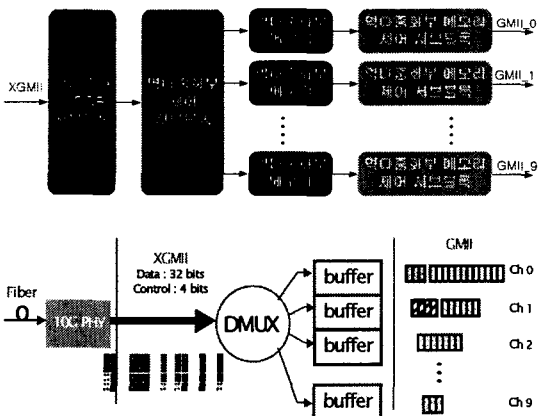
XGMII

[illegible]

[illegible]

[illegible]

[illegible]

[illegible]

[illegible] 메모리 제어 서브블록

GMII_0

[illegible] 메모리 제어 서브블록

GMII_1

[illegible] 메모리 제어 서브블록

GMII_9

Fiber

10G PHY

XGMII
Data : 32 bits
Control : 4 bits

DMUX

buffer

buffer

buffer

buffer

GMII

Ch 0

Ch 1

Ch 2

Ch 9